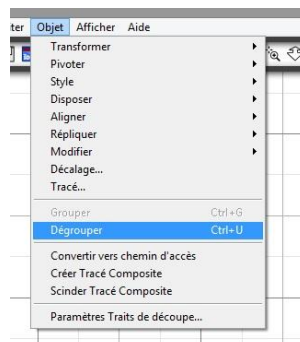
ter Objet Afficher Aide

Transformer
Pivoter
Style
Disposer
Aligner
Répliquer
Modifier
Décalage...
Tracé...

Grouper Ctrl+G
Dégrouper Ctrl+U

Convertir vers chemin d'accès
Créer Tracé Composite
Scinder Tracé Composite

Paramètres Traits de découpe...